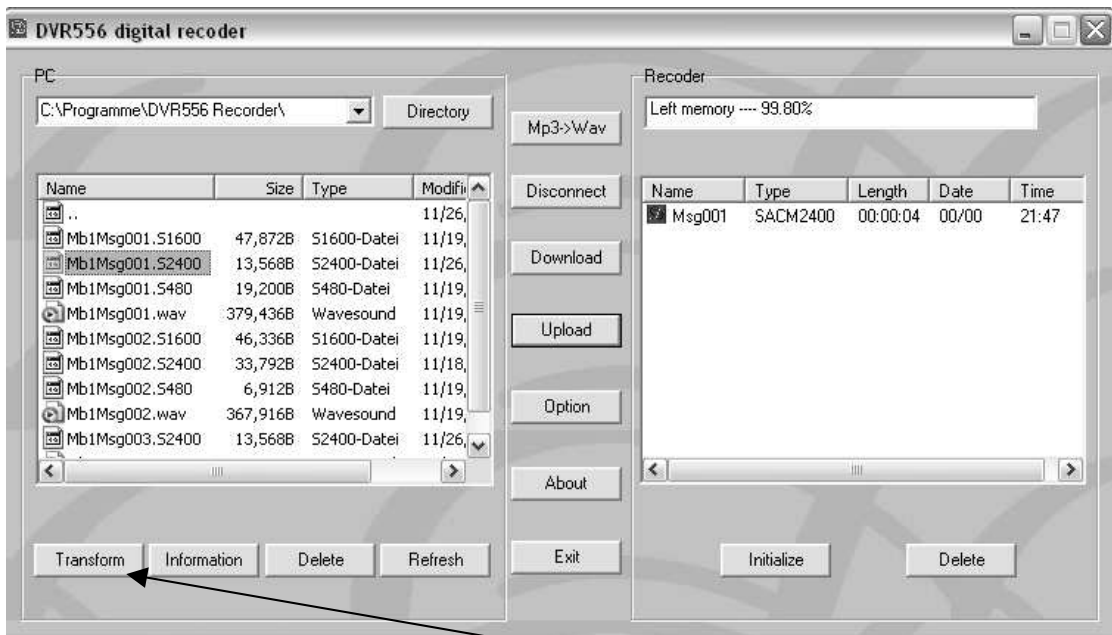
DVR556 digital recoder

PC

C:\Programme\DVR556 Recorder\

Directory

| Name | Size | Type | Modifi |
|---|---|---|---|
| .. | | | 11/26, |
| Mb1Msg001.S1600 | 47,872B | S1600-Datei | 11/19, |
| Mb1Msg001.S2400 | 13,568B | S2400-Datei | 11/26, |
| Mb1Msg001.S480 | 19,200B | S480-Datei | 11/19, |
| Mb1Msg001.wav | 379,436B | Wavesound | 11/19, |
| Mb1Msg002.S1600 | 46,336B | S1600-Datei | 11/19, |
| Mb1Msg002.S2400 | 33,792B | S2400-Datei | 11/18, |
| Mb1Msg002.S480 | 6,912B | S480-Datei | 11/19, |
| Mb1Msg002.wav | 367,916B | Wavesound | 11/19, |
| Mb1Msg003.S2400 | 13,568B | S2400-Datei | 11/26, |

Transform Information Delete Refresh

Mp3->Wav

Disconnect

Download

Upload

Option

About

Exit

Recoder

Left memory ---- 99.80%

| Name | Type | Length | Date | Time |
|---|---|---|---|---|
| Msg001 | SACM2400 | 00:00:04 | 00/00 | 21:47 |

Initialize Delete